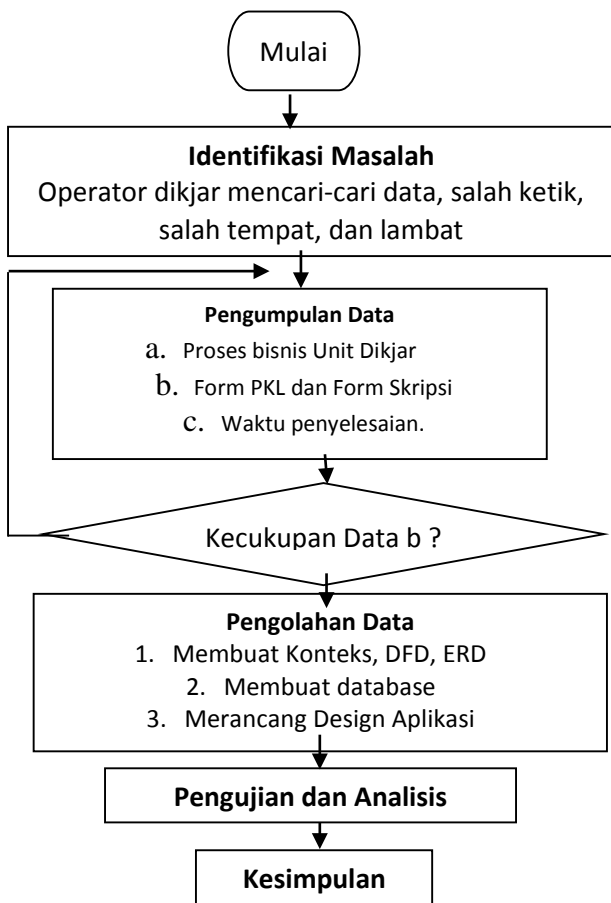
Mulai

**Identifikasi Masalah**
Operator dikjar mencari-cari data, salah ketik, salah tempat, dan lambat

**Pengumpulan Data**
a. Proses bisnis Unit Dikjar
b. Form PKL dan Form Skripsi
c. Waktu penyelesaian.

Kecukupan Data b ?

**Pengolahan Data**
1. Membuat Konteks, DFD, ERD
2. Membuat database
3. Merancang Design Aplikasi

**Pengujian dan Analisis**

**Kesimpulan**